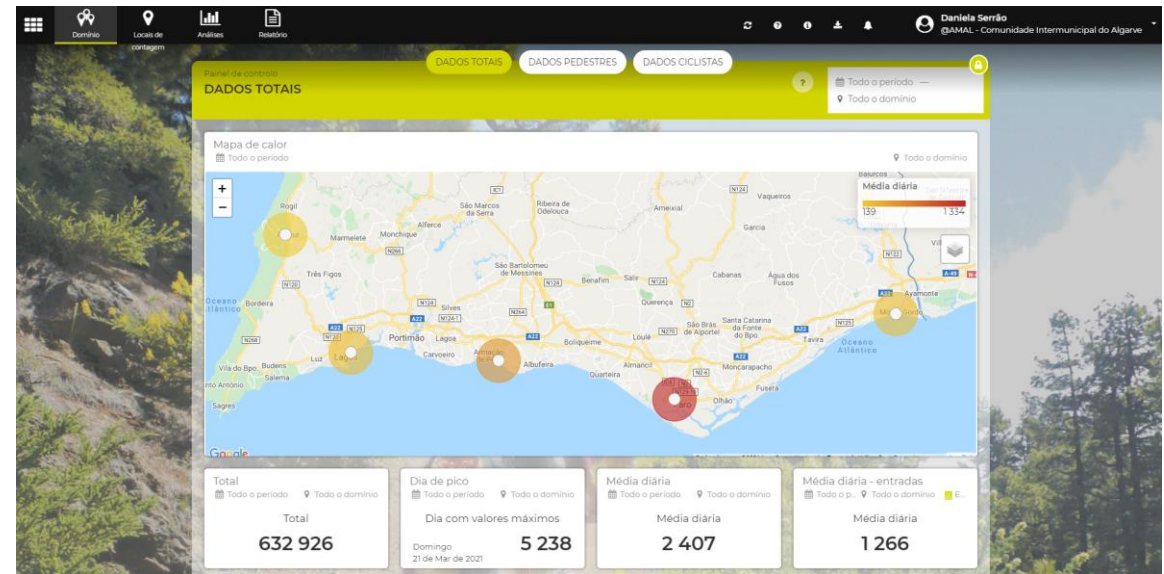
Domínio Locais de contagem Análises Relatório

Daniela Serrão
@AMAL - Comunidade Intermunicipal do Algarve

DADOS TOTAIS DADOS PEDESTRES DADOS CICLISTAS

Painel de controlo
DADOS TOTAIS

?

Todo o período —
Todo o domínio

Mapa de calor
Todo o período
Todo o domínio

+
−

Média diária
139 1 334

Rogil
São Marcos da Serra
Ribeira de Odelouca
Ameixial
Vaqueiros
Alferce
Monchique
Marmelete
Garcia
São Bartolomeu de Messines
Três Figos
Benafim
Salir
Cabanas
Água dos Fusos
Bordeira
Oceano Atlântico
Silves
Querença
Ayamonte
Portimão
Lagoa
São Brás de Alportel
Santa Catarina da Fonte do Bispo
Tavira
Luz
Lagos
Carvoeiro
Albufeira
Boliqueime
Loulé
Oceano Atlântico
Vila do Bpo.
Budens
Salema
Almancil
Moncarapacho
Quarteira
Fuseta
Olhão
Sagres
Faro
Google

Total
Todo o período Todo o domínio
Total
632 926

Dia de pico
Todo o período Todo o domínio
Dia com valores máximos
Domingo
21 de Mar de 2021
5 238

Média diária
Todo o período Todo o domínio
Média diária
2 407

Média diária - entradas
Todo o p... Todo o domínio E...
Média diária
1 266